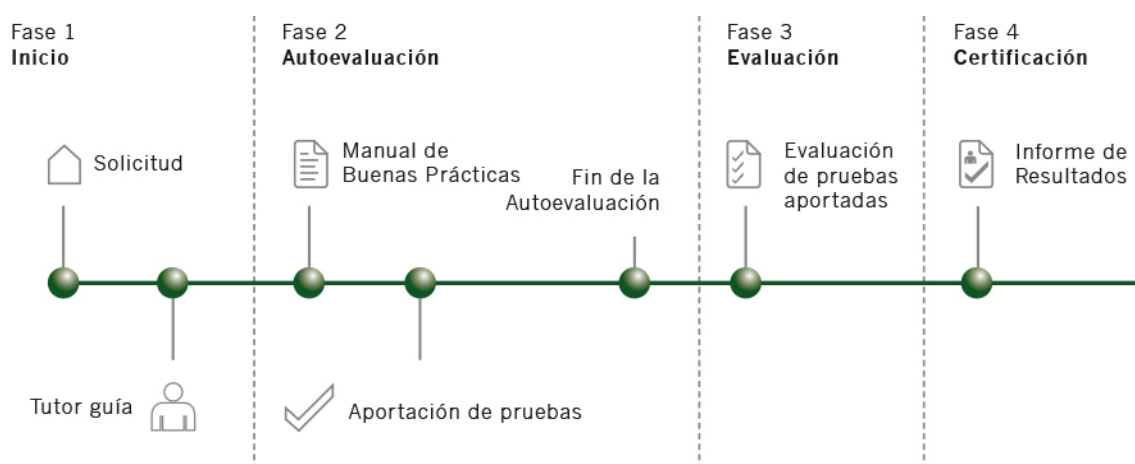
Fase 1
**Inicio**

Solicitud

Tutor guía

Fase 2
**Autoevaluación**

Manual de Buenas Prácticas

Aportación de pruebas

Fin de la Autoevaluación

Fase 3
**Evaluación**

Evaluación de pruebas aportadas

Fase 4
**Certificación**

Informe de Resultados